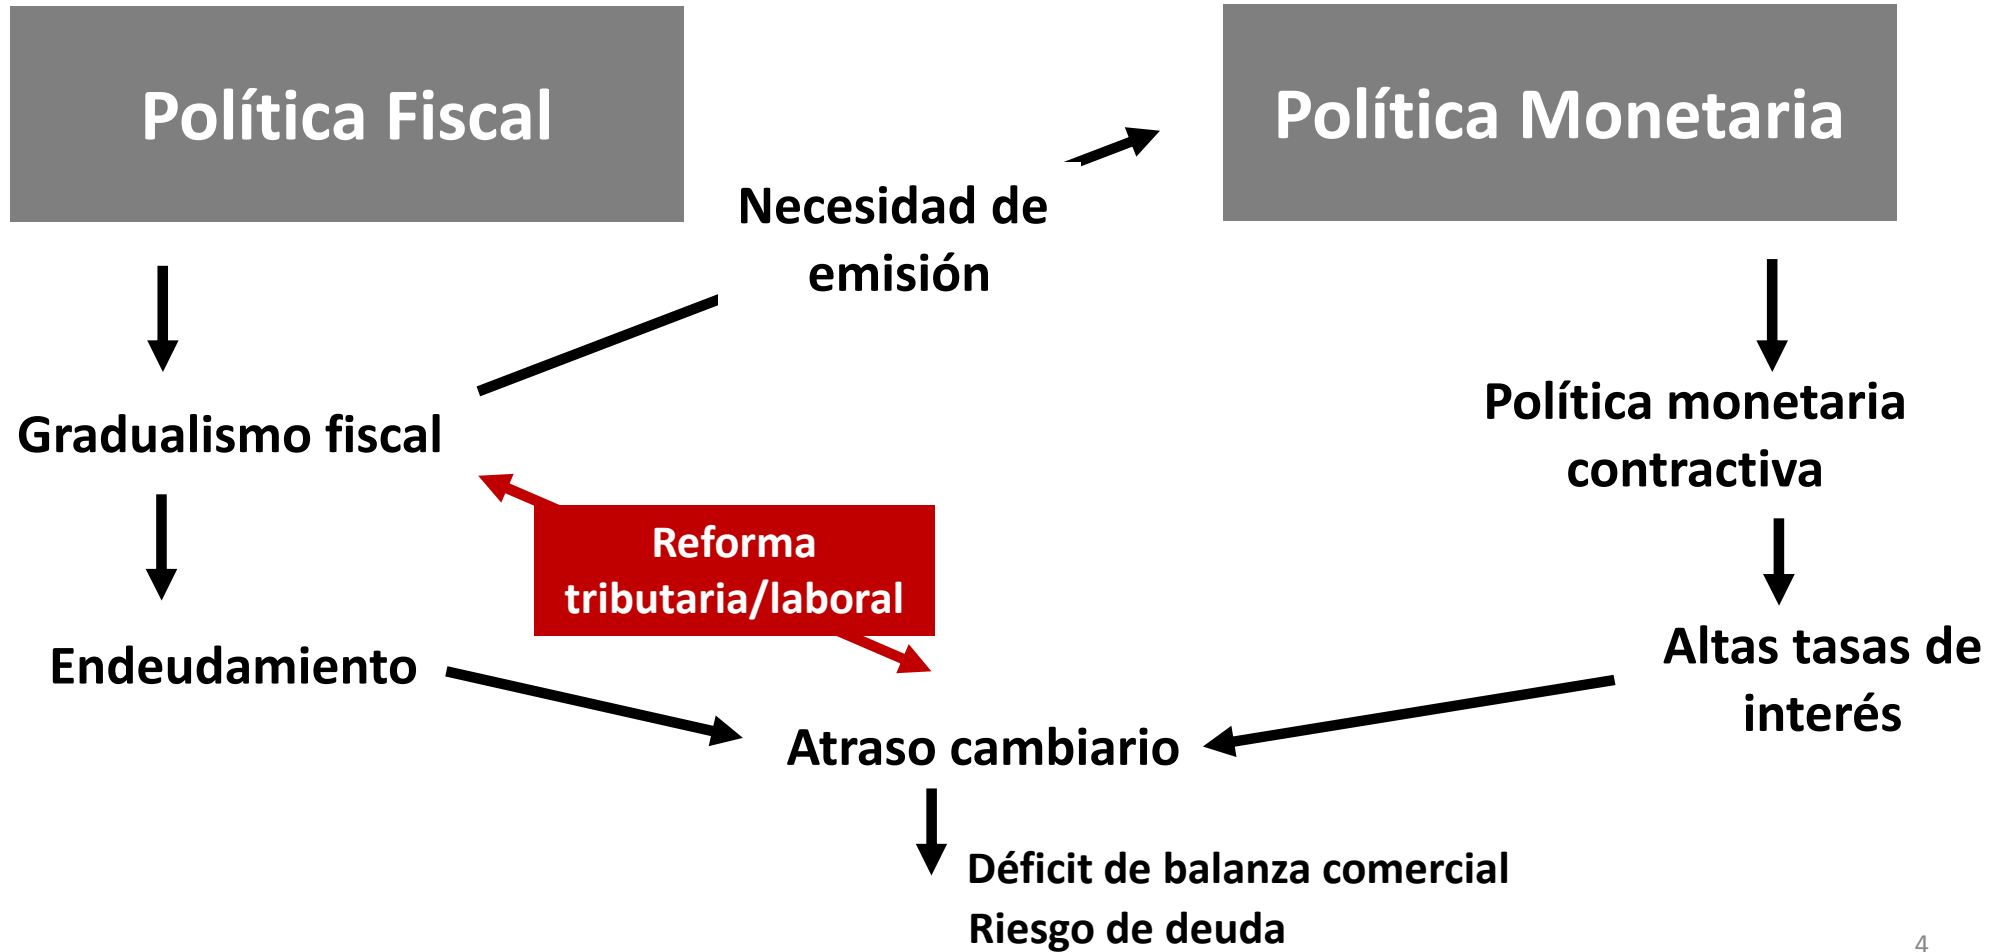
Política Fiscal

Necesidad de emisión

Política Monetaria

Gradualismo fiscal

Política monetaria contractiva

Reforma tributaria/laboral

Endeudamiento

Altas tasas de interés

Atraso cambiario

Déficit de balanza comercial
Riesgo de deuda

4